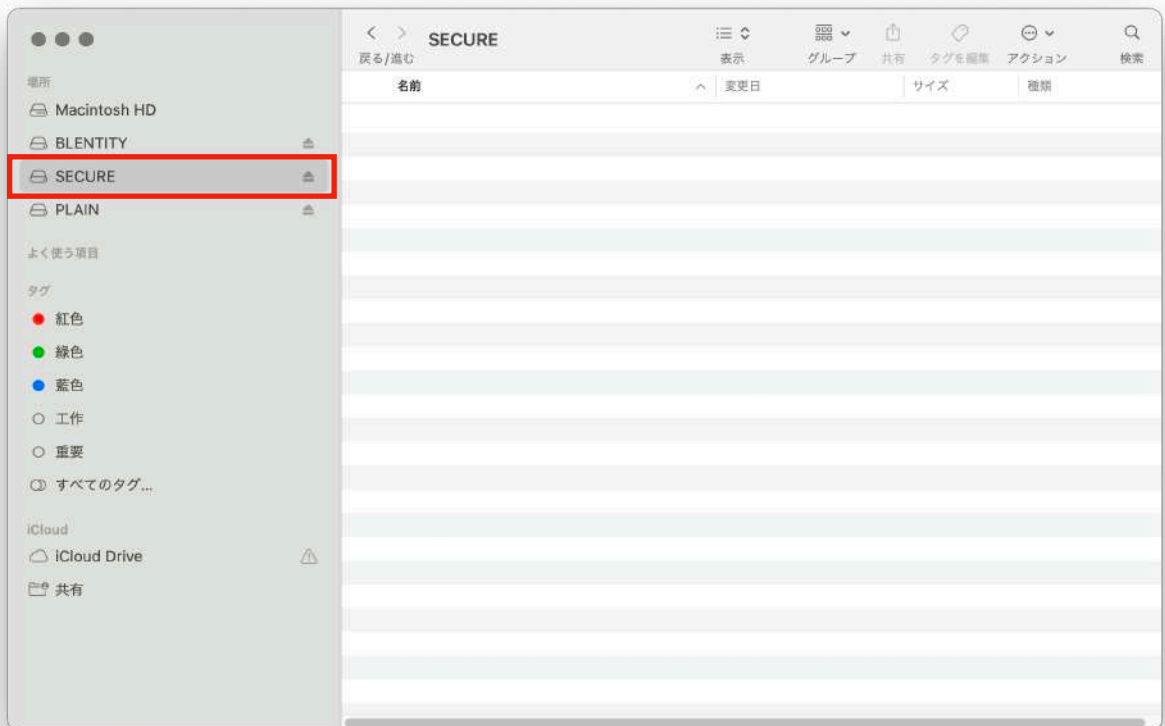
戻る/進む
SECURE
表示
グループ
共有
タグを編集
アクション
検索

場所
Macintosh HD
BLENTITY
SECURE
PLAIN

よく使う項目

タグ
紅色
緑色
藍色
工作
重要
すべてのタグ...

iCloud
iCloud Drive
共有

| 名前 | 変更日 | サイズ | 種類 |
|---|---|---|---|